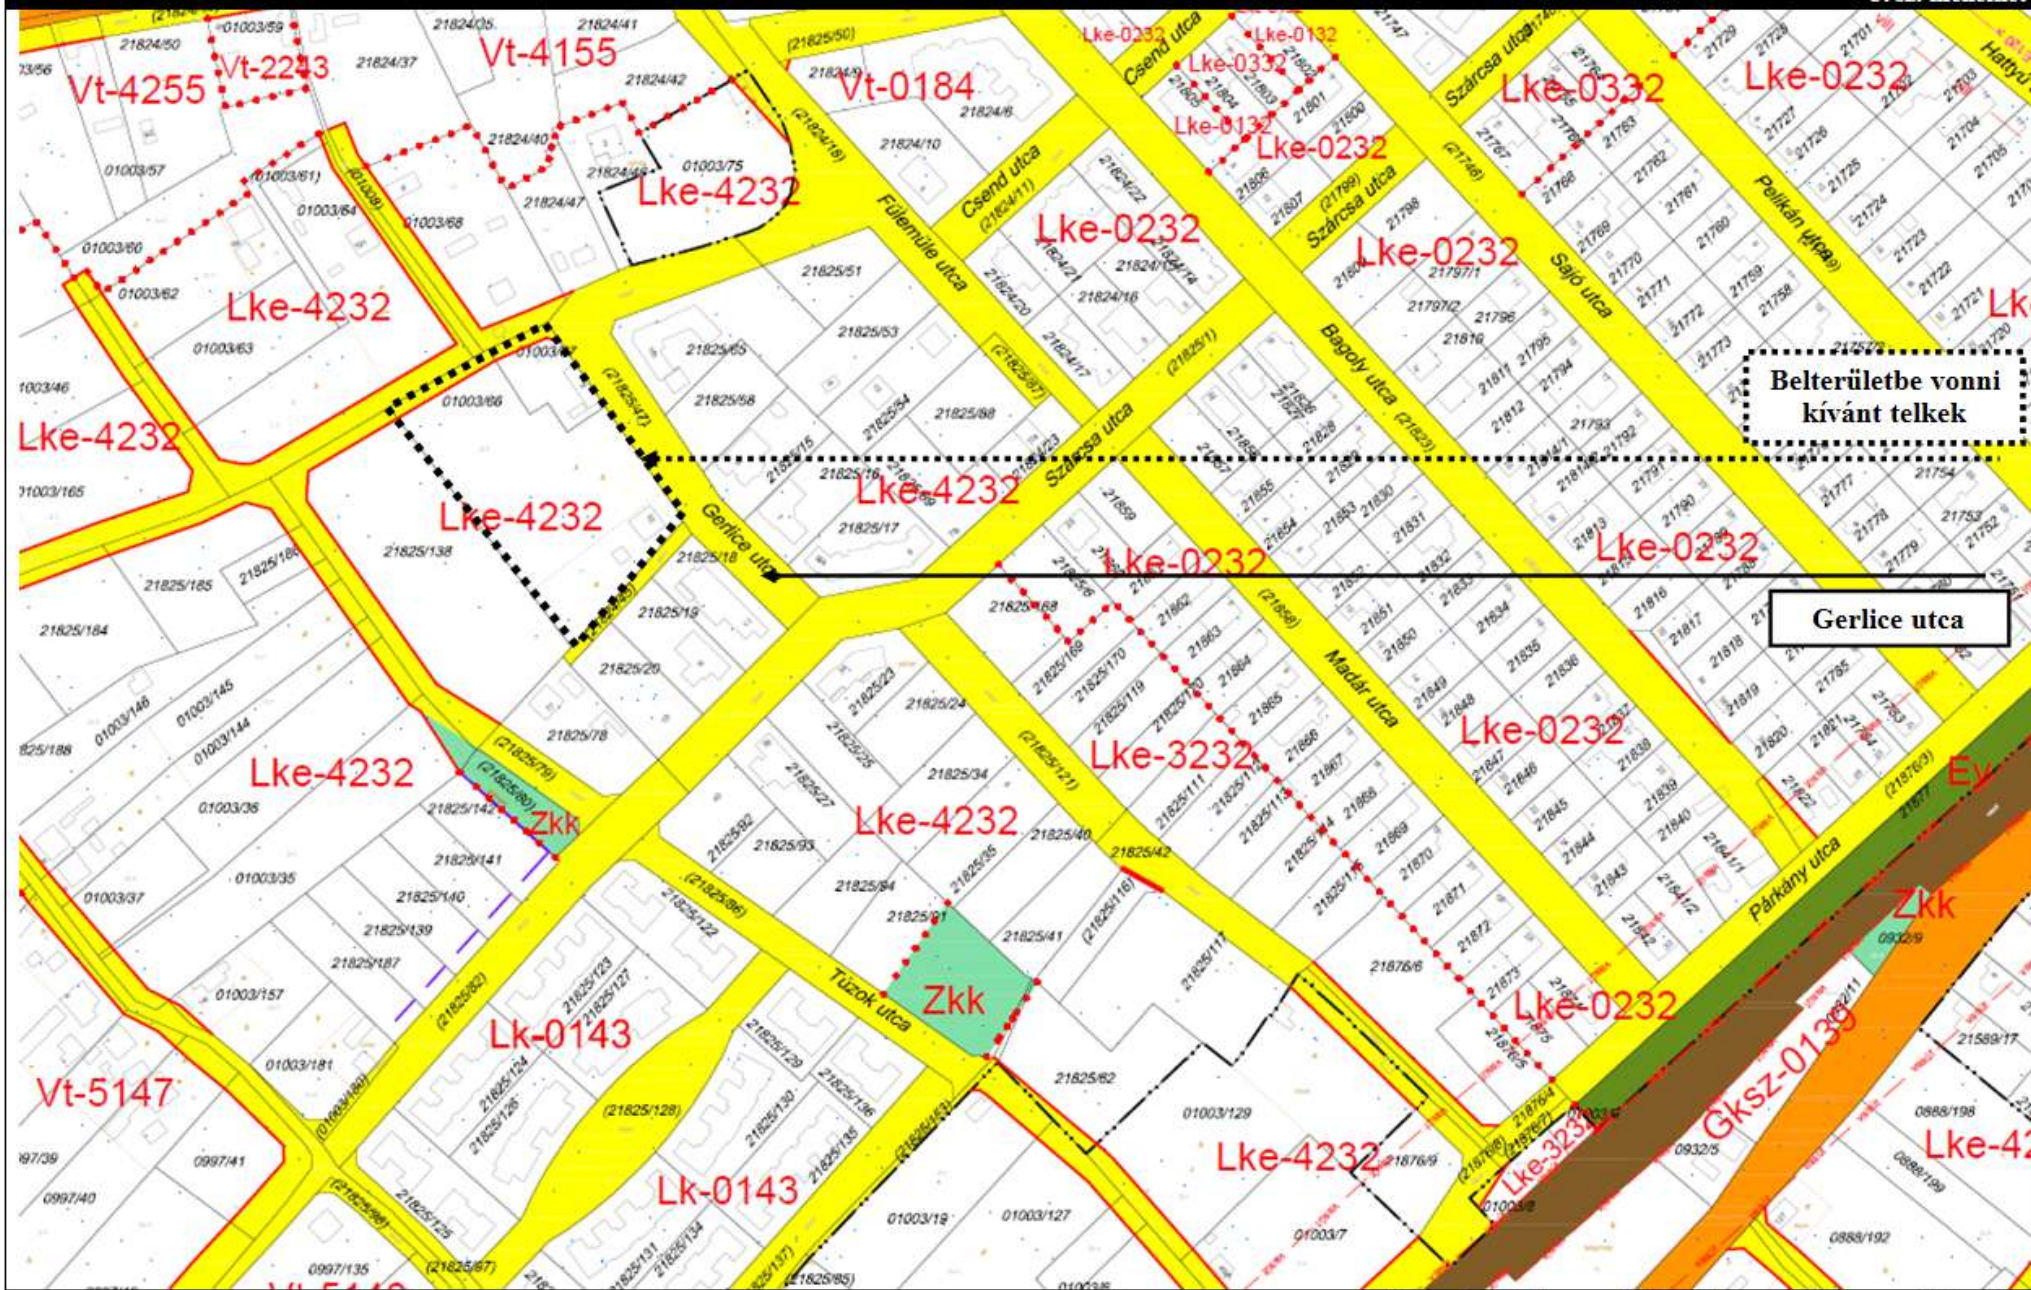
Vt-4255
Vt-2243
Vt-4155
Vt-0184
Lke-0232
Lke-0132
Lke-0332
Lke-0132
Lke-0232
Lke-0332
Lke-0232
Csend utca
Szárcsa utca
Lke-4232
Füleműle utca
Csend utca
Lke-0232
Szárcsa utca
Lke-0232
Sajó utca
Pelikán utca
Lke-4232
Bagoly utca
Lke-4232
Belterületbe vonni kívánt telkek
Lke-4232
Szárcsa utca
Lke-4232
Gerlice utca
Lke-0232
Lke-0232
Gerlice utca
Madár utca
Lke-0232
Lke-4232
Lke-3232
Zkk
Lke-4232
Ev
Párkány utca
Zkk
Tüzok utca
Zkk
Lk-0143
Lke-0232
Vt-5147
Gksz-0139
Lke-4232
Lk-0143
Lke-3232
Lke-4
01003/59
21824/50
21824/37
21824/05
21824/41
21824/42
(21825/50)
21824/9
21824/6
21824/40
01003/57
01003/61
01003/64
01003/68
21824/47
01003/75
(21824/18)
21824/10
01003/60
01003/62
01003/63
21825/51
21825/53
21825/65
21825/58
21825/54
21825/88
01003/66
21825/47
1003/46
01003/165
21825/138
21825/185
21825/184
21825/18
21825/17
21825/19
21825/20
21825/78
21825/79
21825/80
21825/142
21825/141
21825/140
21825/139
21825/187
01003/145
01003/144
01003/148
01003/36
01003/35
01003/37
01003/157
01003/181
0997/41
0997/40
0997/135
21825/67
21825/82
21825/123
21825/127
21825/124
21825/126
21825/128
21825/129
21825/130
21825/135
21825/136
21825/122
21825/86
21825/92
21825/93
21825/84
21825/91
21825/35
21825/41
21825/40
21825/42
21825/116
21825/121
21825/34
21825/24
21825/23
21825/25
21825/27
21825/62
01003/129
01003/19
01003/127
01003/7
21876/6
21876/9
21876/4
0932/9
0932/5
21589/17
0888/198
0888/199
0888/192
21825/168
21825/169
21825/170
21825/119
21797/1
21797/2
21796
21810
21825/1
21823
21829
21830
21831
21832
21849
21848
21847
21846
21845
21844
21843
21876/3
21825/85
21825/137